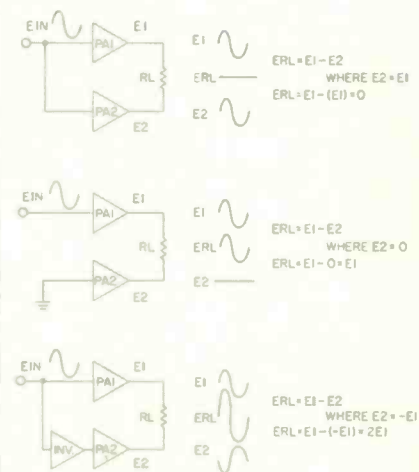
EIN PA1 E1 RL PA2 E2

E1 ERL E2

ERL = E1 − E2
WHERE E2 = E1
ERL = E1 − (E1) = 0

EIN PA1 E1 RL PA2 E2

E1 ERL E2

ERL = E1 − E2
WHERE E2 = 0
ERL = E1 − 0 = E1

EIN PA1 E1 RL INV. PA2 E2

E1 ERL E2

ERL = E1 − E2
WHERE E2 = −E1
ERL = E1 − (−E1) = 2E1